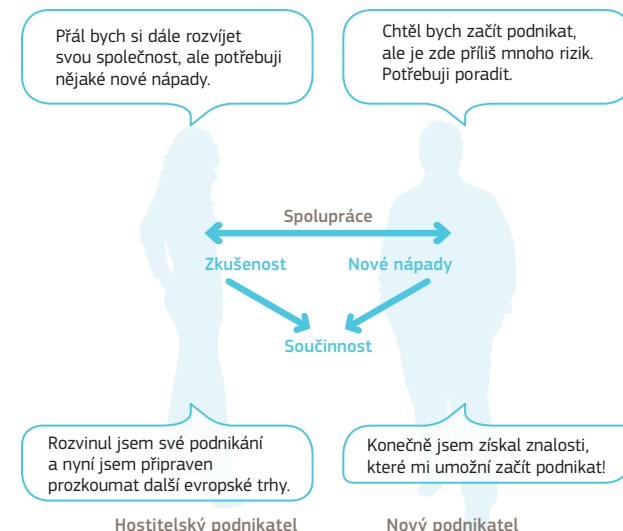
Přál bych si dále rozvíjet svou společnost, ale potřebuji nějaké nové nápady.

Chtěl bych začít podnikat, ale je zde příliš mnoho rizik. Potřebuji poradit.

Spolupráce

Zkušenost

Nové nápady

Součinnost

Rozvinul jsem své podnikání a nyní jsem připraven prozkoumat další evropské trhy.

Konečně jsem získal znalosti, které mi umožní začít podnikat!

Hostitelský podnikatel

Nový podnikatel